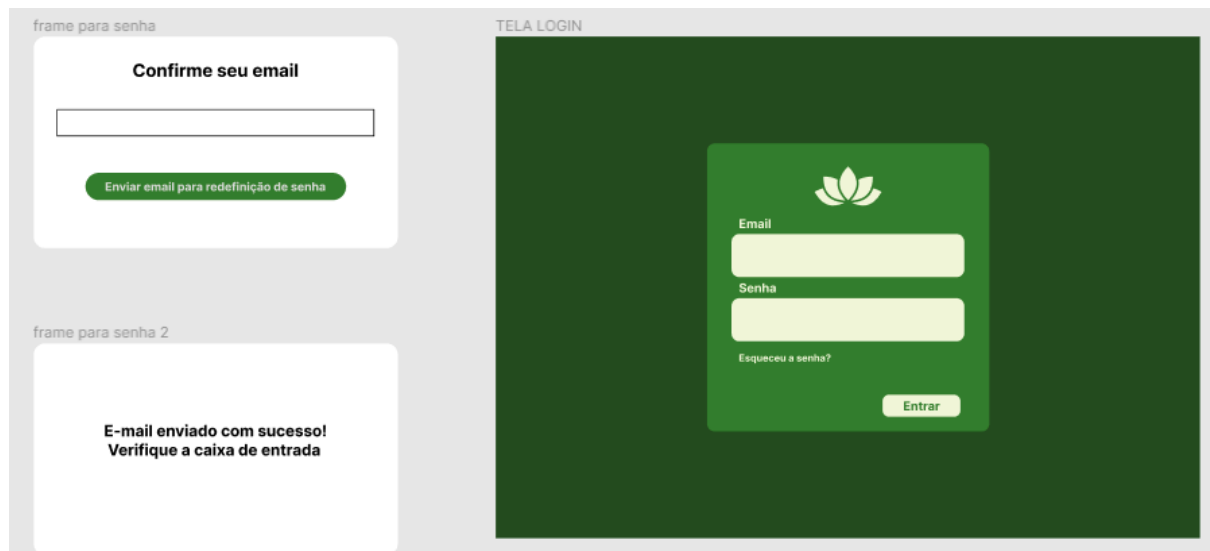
frame para senha

Confirme seu email

Enviar email para redefinição de senha

frame para senha 2

E-mail enviado com sucesso!
Verifique a caixa de entrada

TELA LOGIN

Email

Senha

Esqueceu a senha?

Entrar